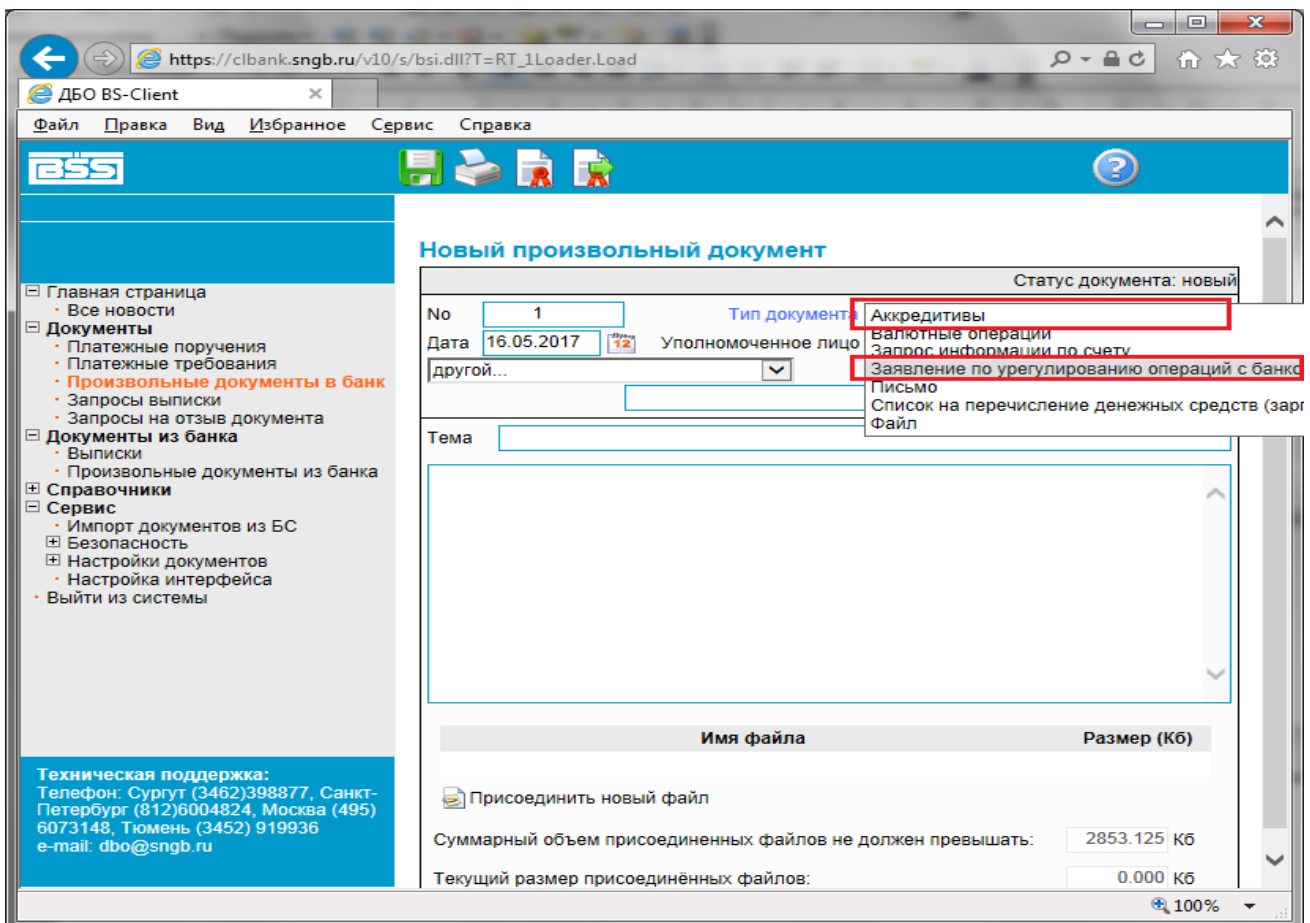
https://clbank.sngb.ru/v10/s/bsi.dll?T=RT_1Loader.Load

ДБО BS-Client

Файл Правка Вид Избранное Сервис Справка

BSS

Новый произвольный документ

Статус документа: новый

No 1
Тип документа
Аккредитивы
Валютные операции
Запрос информации по счету
Заявление по урегулированию операций с банко
Письмо
Список на перечисление денежных средств (зар
Файл

Дата 16.05.2017
Уполномоченное лицо
другой...

Тема

⊟ Главная страница
· Все новости
⊟ Документы
· Платежные поручения
· Платежные требования
· Произвольные документы в банк
· Запросы выписки
· Запросы на отзыв документа
⊟ Документы из банка
· Выписки
· Произвольные документы из банка
⊞ Справочники
⊟ Сервис
· Импорт документов из БС
⊞ Безопасность
⊞ Настройки документов
· Настройка интерфейса
· Выйти из системы

Техническая поддержка:
Телефон: Сургут (3462)398877, Санкт-Петербург (812)6004824, Москва (495) 6073148, Тюмень (3452) 919936
e-mail: dbo@sngb.ru

| Имя файла | Размер (Кб) |
|---|---|

Присоединить новый файл

Суммарный объем присоединенных файлов не должен превышать: 2853.125 Кб

Текущий размер присоединённых файлов: 0.000 Кб

100%